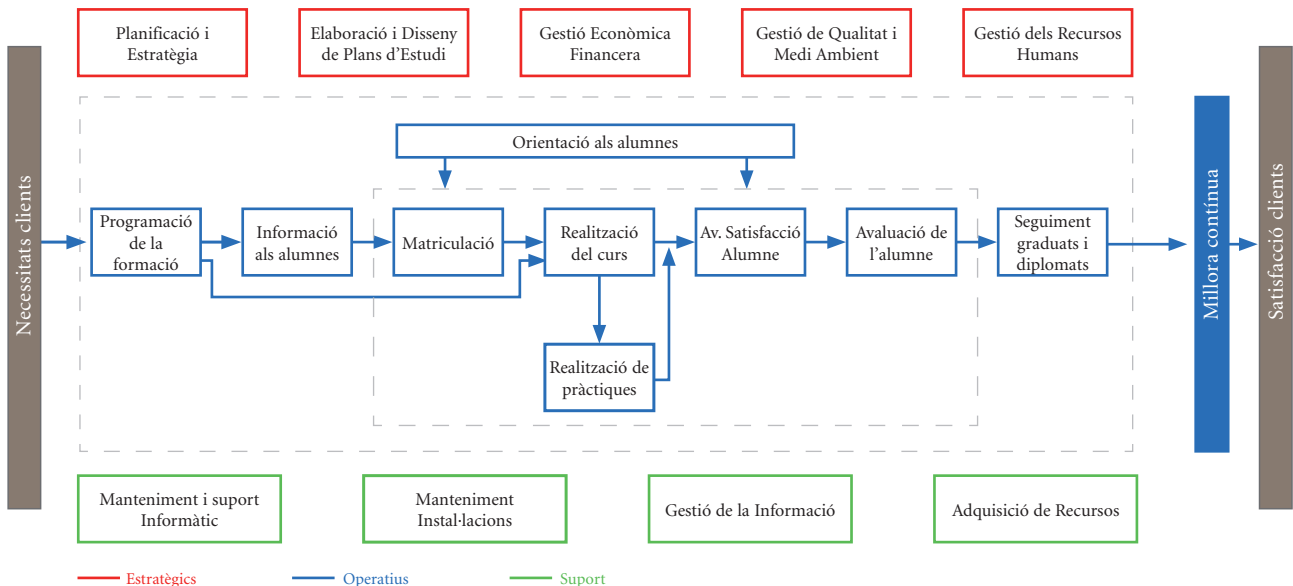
Planificació i Estratègia

Elaboració i Disseny de Plans d'Estudi

Gestió Econòmica Financera

Gestió de Qualitat i Medi Ambient

Gestió dels Recursos Humans

Necessitats clients

Orientació als alumnes

Programació de la formació

Informació als alumnes

Matriculació

Realització del curs

Av. Satisfacció Alumne

Avaluació de l'alumne

Seguiment graduats i diplomats

Realització de pràctiques

Millora contínua

Satisfacció clients

Manteniment i suport Informàtic

Manteniment Instal·lacions

Gestió de la Informació

Adquisició de Recursos

Estratègics

Operatius

Suport